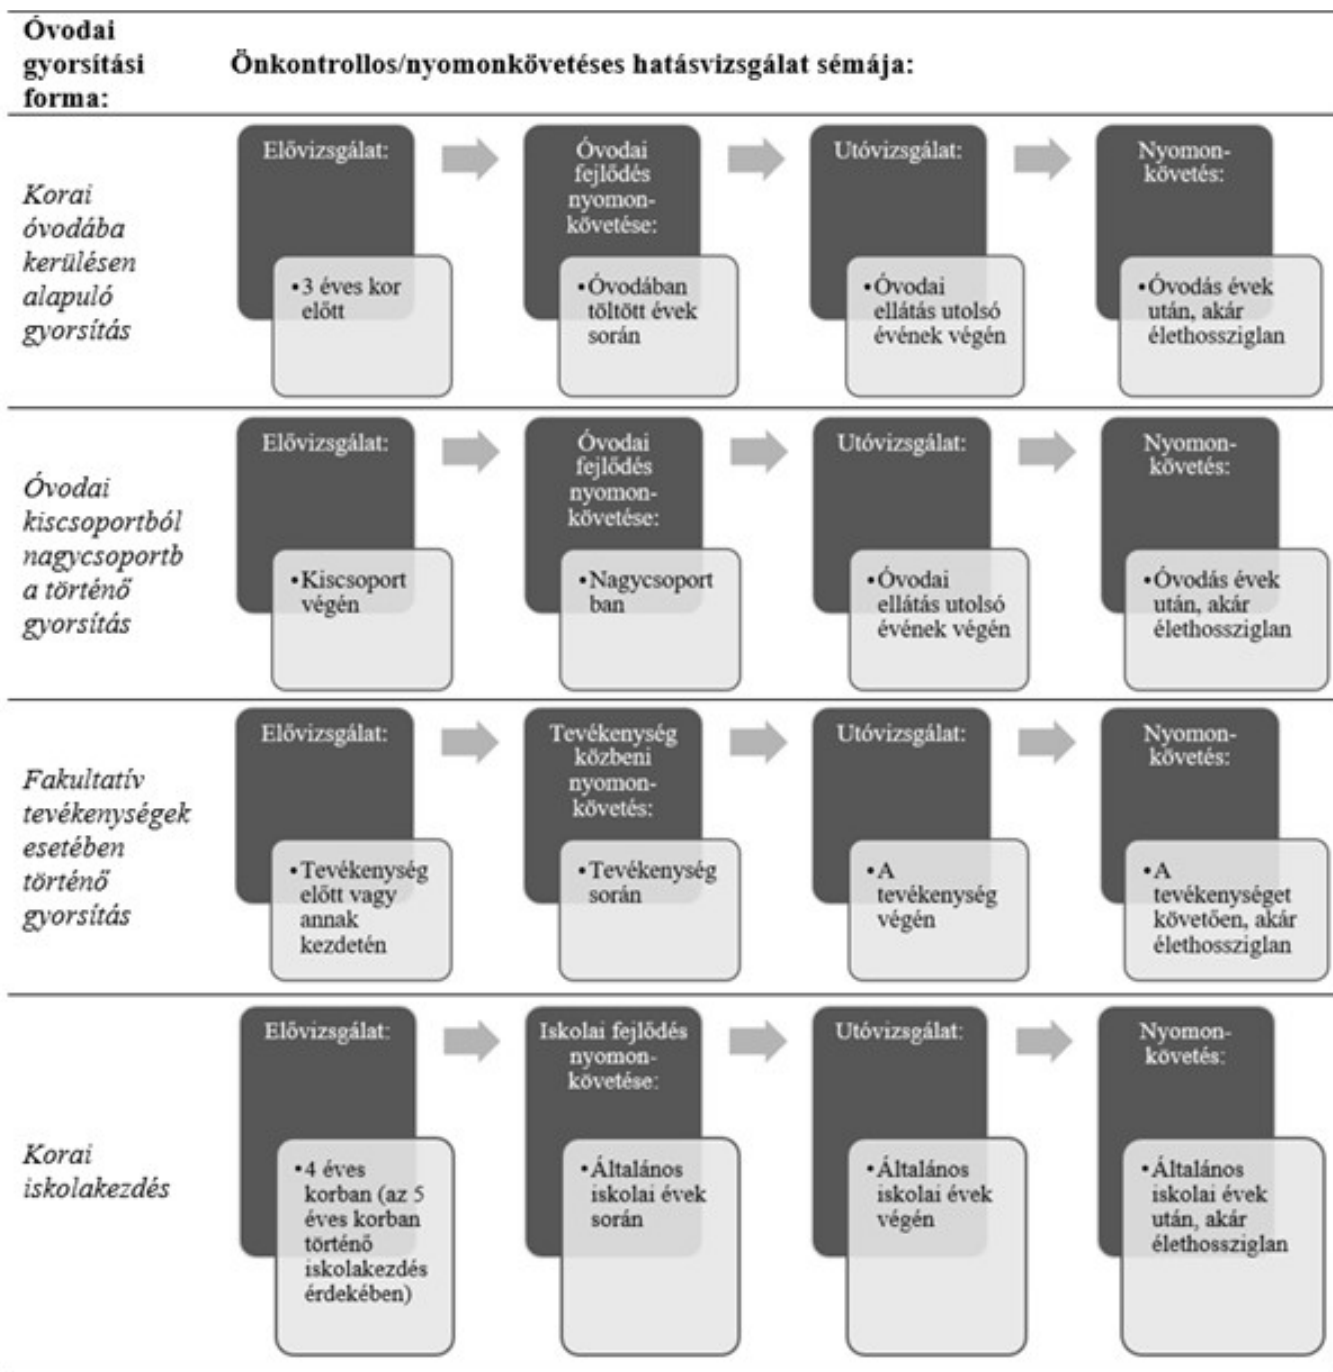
| Óvodai gyorsítási forma: | Önkontrollos/nyomonkövetéses hatásvizsgálat sémája: | | | |
|---|---|---|---|---|
| *Korai óvodába kerülésen alapuló gyorsítás* | Elővizsgálat: •3 éves kor előtt | Óvodai fejlődés nyomonkövetése: •Óvodában töltött évek során | Utóvizsgálat: •Óvodai ellátás utolsó évének végén | Nyomonkövetés: •Óvodás évek után, akár élethossziglan |
| *Óvodai kiscsoportból nagycsoportba történő gyorsítás* | Elővizsgálat: •Kiscsoport végén | Óvodai fejlődés nyomonkövetése: •Nagycsoportban | Utóvizsgálat: •Óvodai ellátás utolsó évének végén | Nyomonkövetés: •Óvodás évek után, akár élethossziglan |
| *Fakultatív tevékenységek esetében történő gyorsítás* | Elővizsgálat: •Tevékenység előtt vagy annak kezdetén | Tevékenység közbeni nyomonkövetés: •Tevékenység során | Utóvizsgálat: •A tevékenység végén | Nyomonkövetés: •A tevékenységet követően, akár élethossziglan |
| *Korai iskolakezdés* | Elővizsgálat: •4 éves korban (az 5 éves korban történő iskolakezdés érdekében) | Iskolai fejlődés nyomonkövetése: •Általános iskolai évek során | Utóvizsgálat: •Általános iskolai évek végén | Nyomonkövetés: •Általános iskolai évek után, akár élethossziglan |